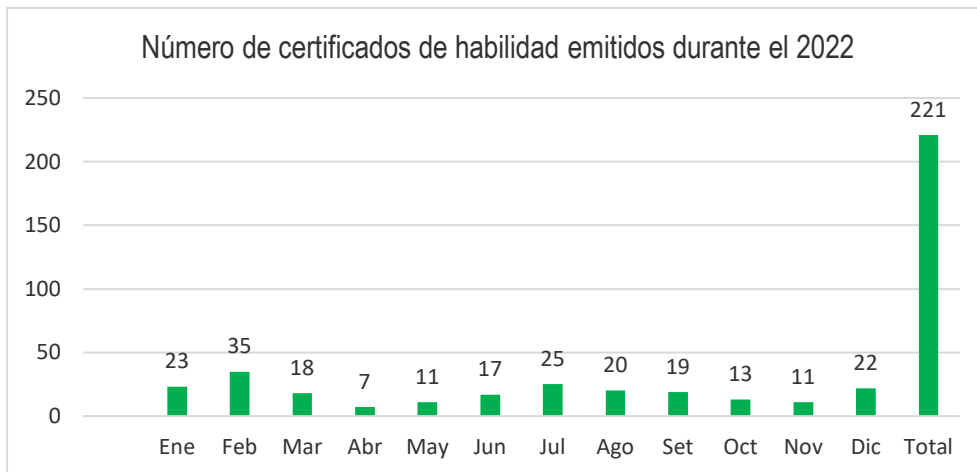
Número de certificados de habilidad emitidos durante el 2022

250
200
150
100
50
0

| Ene | Feb | Mar | Abr | May | Jun | Jul | Ago | Set | Oct | Nov | Dic | Total |
|---|---|---|---|---|---|---|---|---|---|---|---|---|
| 23 | 35 | 18 | 7 | 11 | 17 | 25 | 20 | 19 | 13 | 11 | 22 | 221 |